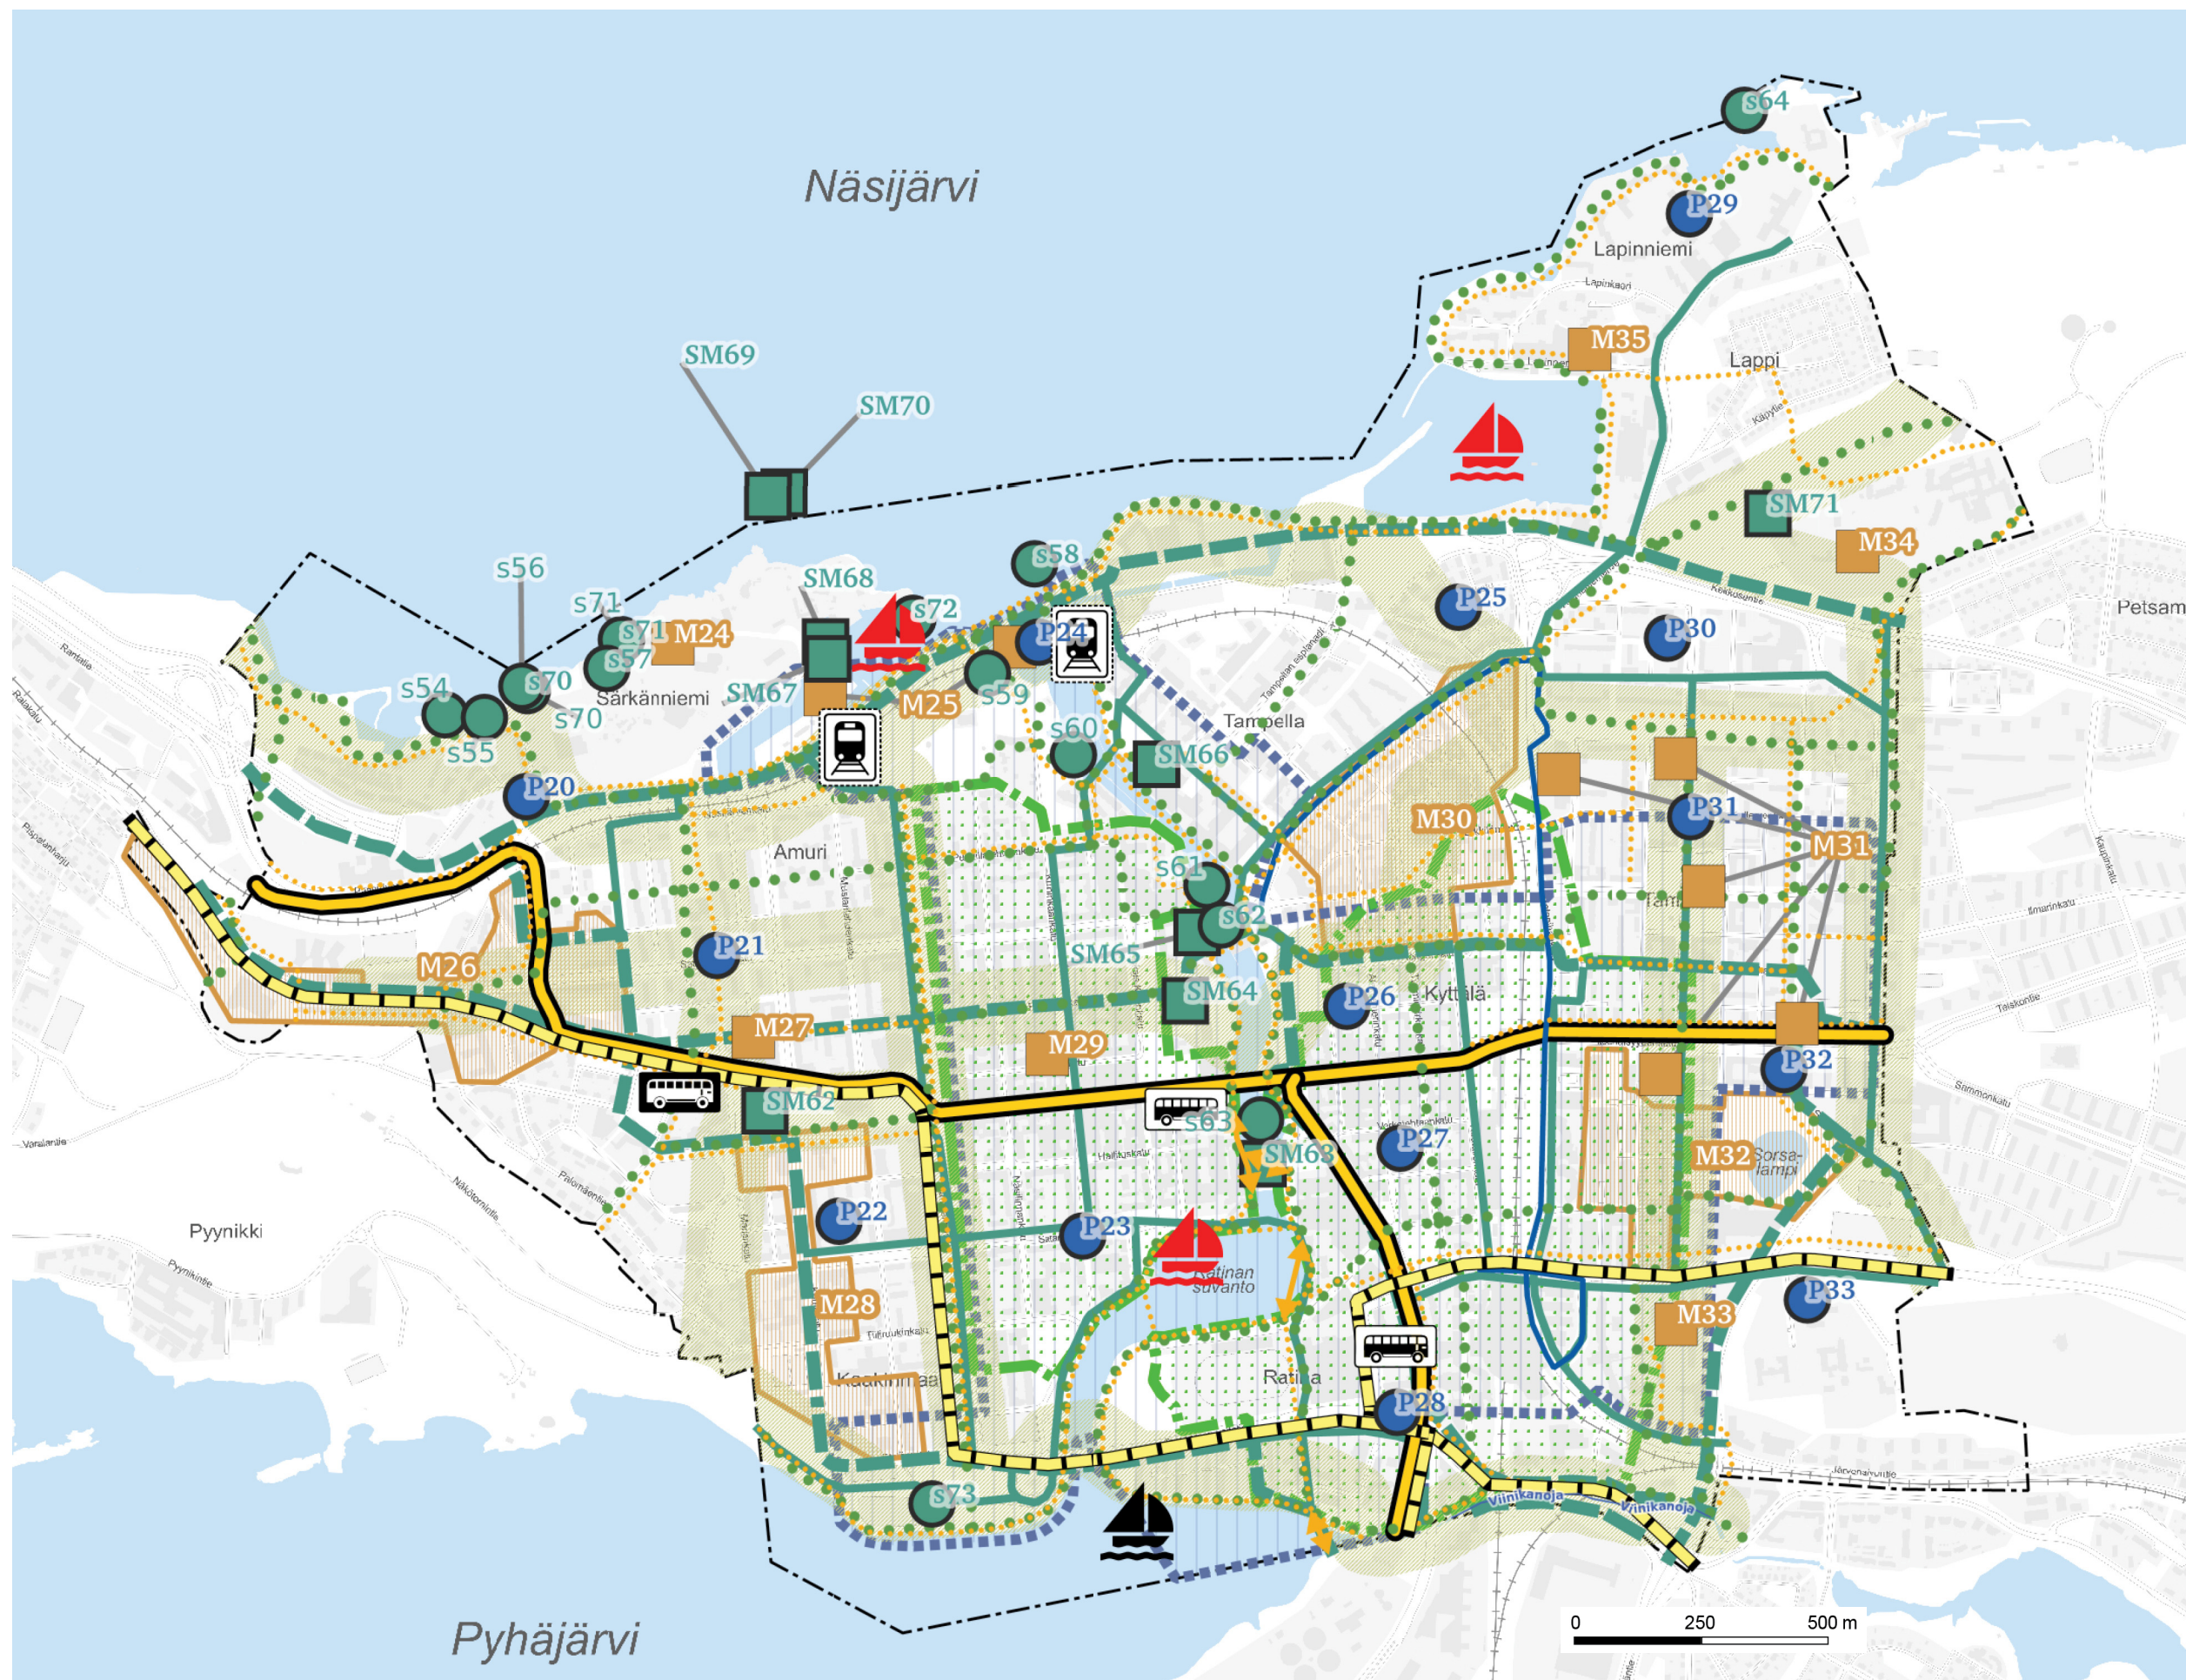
Näsijärvi

s64
P29
Lapinniemi
Lapinkatu
M35
Lappi
SM69
SM70
SM71
M34
Petsamo
s58
P25
P30
s56
s71
SM68
s72
s71
M24
s57
P24
s54
s70
Särkänniemi
SM67
M25
s59
s70
s55
s60
Tampella
SM66
P20
P31
M30
M31
Amuri
s61
s62
Tammela
P21
SM65
M26
SM64
P26
Kyttälä
M27
M29
P32
SM62
s63
P27
SM63
M32
Sorsalampi
Pyynikki
P22
P23
Ratinan suvanto
P33
M28
M33
Kaakinmaa
Ratina
P28
s73
Viinikanoja
Viinikanoja
Pyhäjärvi
0
250
500 m